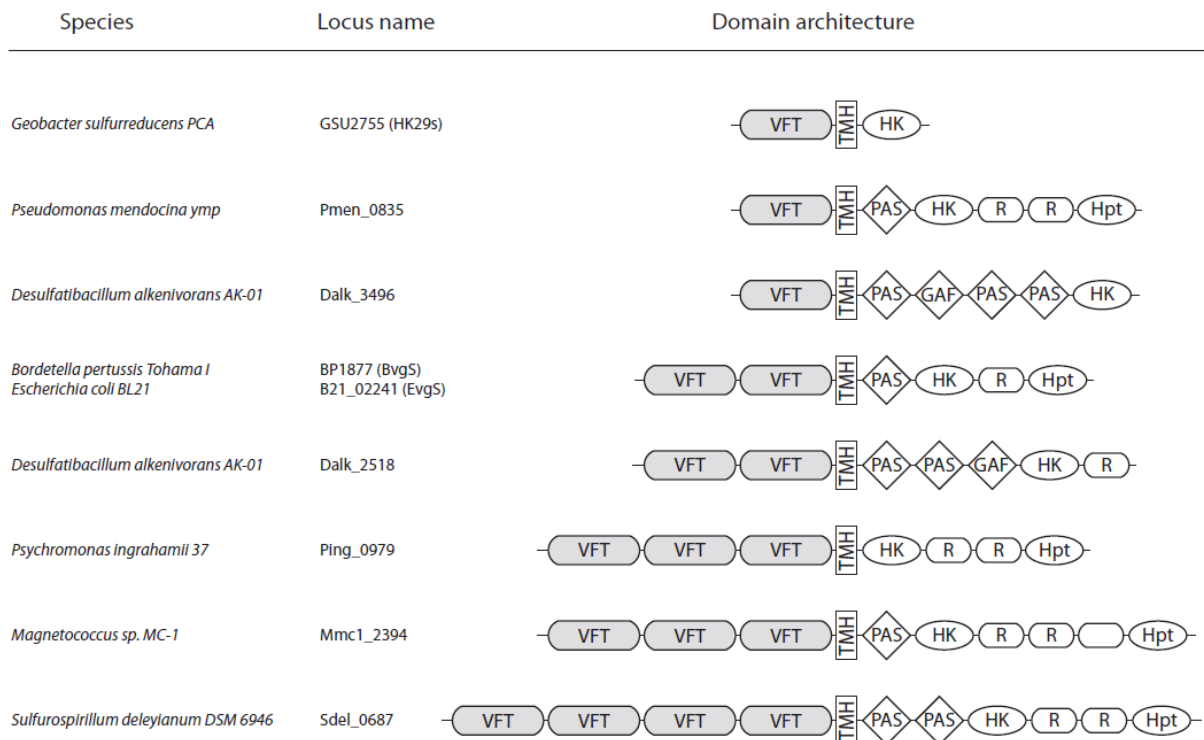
| Species | Locus name | Domain architecture |
|---|---|---|
| Geobacter sulfurreducens PCA | GSU2755 (HK29s) | VFT TMH HK |
| Pseudomonas mendocina ymp | Pmen_0835 | VFT TMH PAS HK R R Hpt |
| Desulfatibacillum alkenivorans AK-01 | Dalk_3496 | VFT TMH PAS GAF PAS PAS HK |
| Bordetella pertussis Tohama I<br>Escherichia coli BL21 | BP1877 (BvgS)<br>B21_02241 (EvgS) | VFT VFT TMH PAS HK R Hpt |
| Desulfatibacillum alkenivorans AK-01 | Dalk_2518 | VFT VFT TMH PAS PAS GAF HK R |
| Psychromonas ingrahamii 37 | Ping_0979 | VFT VFT VFT TMH HK R R Hpt |
| Magnetococcus sp. MC-1 | Mmc1_2394 | VFT VFT VFT TMH PAS HK R R Hpt |
| Sulfurospirillum deleyianum DSM 6946 | Sdel_0687 | VFT VFT VFT VFT TMH PAS PAS HK R R Hpt |